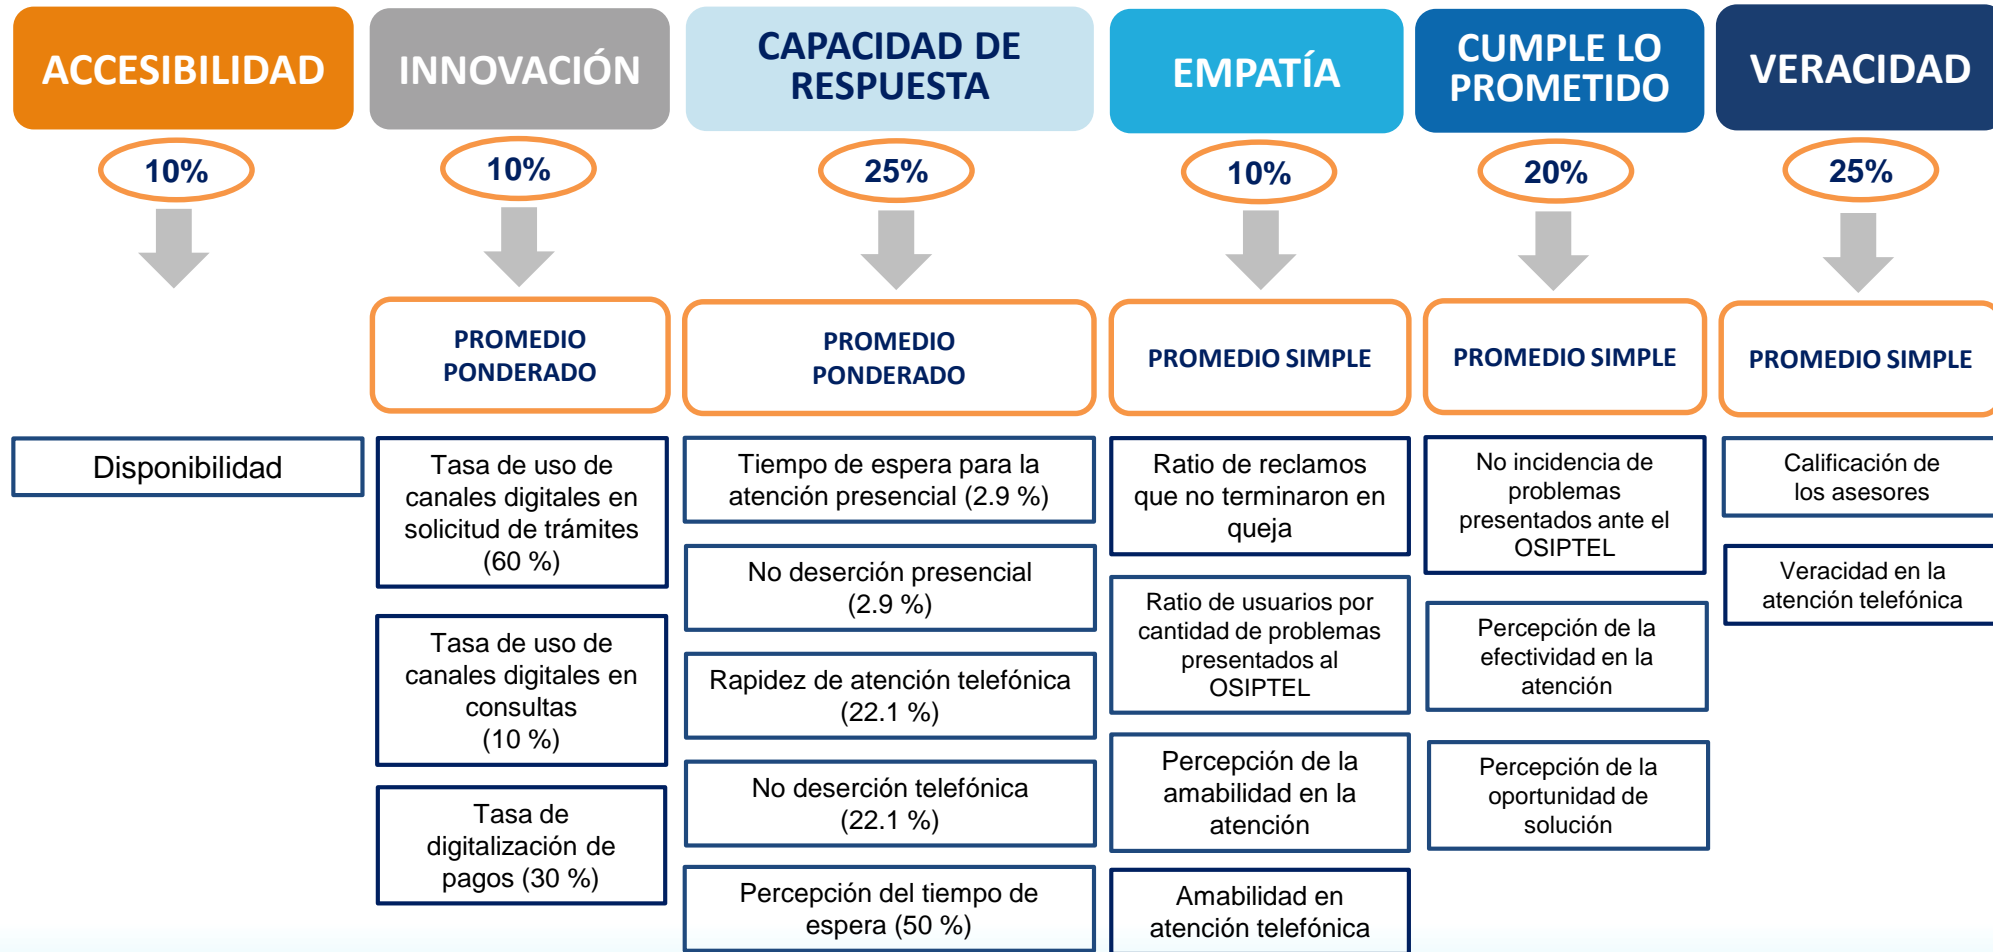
ACCESIBILIDAD

10%

Disponibilidad

INNOVACIÓN

10%

PROMEDIO PONDERADO

Tasa de uso de canales digitales en solicitud de trámites (60 %)

Tasa de uso de canales digitales en consultas (10 %)

Tasa de digitalización de pagos (30 %)

CAPACIDAD DE RESPUESTA

25%

PROMEDIO PONDERADO

Tiempo de espera para la atención presencial (2.9 %)

No deserción presencial (2.9 %)

Rapidez de atención telefónica (22.1 %)

No deserción telefónica (22.1 %)

Percepción del tiempo de espera (50 %)

EMPATÍA

10%

PROMEDIO SIMPLE

Ratio de reclamos que no terminaron en queja

Ratio de usuarios por cantidad de problemas presentados al OSIPTEL

Percepción de la amabilidad en la atención

Amabilidad en atención telefónica

CUMPLE LO PROMETIDO

20%

PROMEDIO SIMPLE

No incidencia de problemas presentados ante el OSIPTEL

Percepción de la efectividad en la atención

Percepción de la oportunidad de solución

VERACIDAD

25%

PROMEDIO SIMPLE

Calificación de los asesores

Veracidad en la atención telefónica